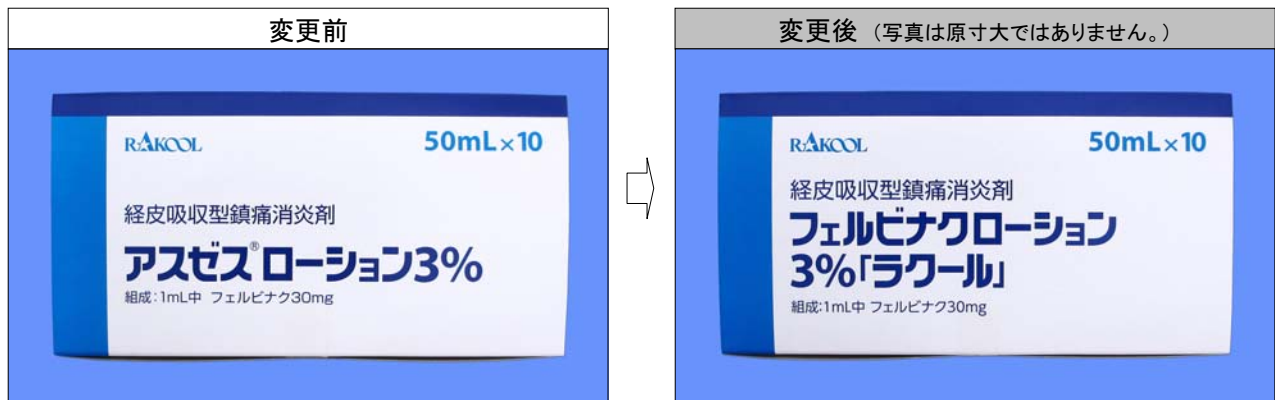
変更前

RAKOOL

50mL×10

経皮吸収型鎮痛消炎剤

アスゼス®ローション3%

組成:1mL中 フェルビナク30mg

変更後 (写真は原寸大ではありません。)

RAKOOL

50mL×10

経皮吸収型鎮痛消炎剤

フェルビナクローション3%「ラクール」

組成:1mL中 フェルビナク30mg